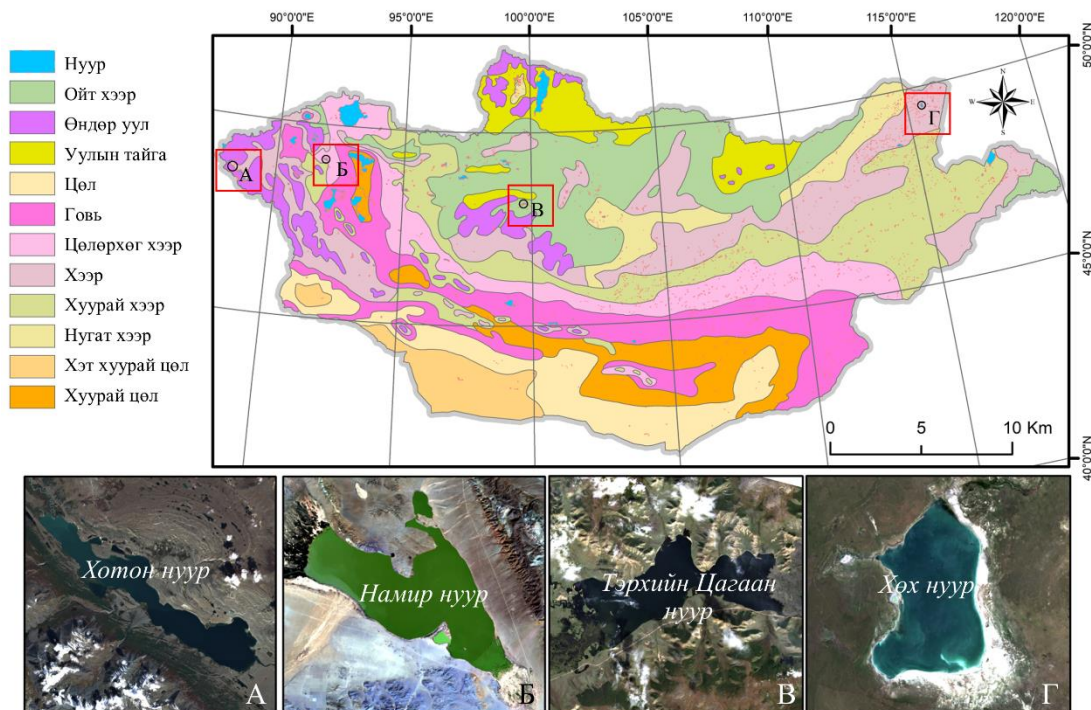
90°0'0"E 95°0'0"E 100°0'0"E 105°0'0"E 110°0'0"E 115°0'0"E 120°0'0"E

Нуур
Ойт хээр
Өндөр уул
Уулын тайга
Цөл
Говь
Цөлөрхөг хээр
Хээр
Хуурай хээр
Нугат хээр
Хэт хуурай цөл
Хуурай цөл

50°0'0"N
45°0'0"N
40°0'0"N

А
Б
В
Г

N
W E
S

0 5 10 Km

Хотон нуур
А
Намир нуур
Б
Тэрхийн Цагаан нуур
В
Хөх нуур
Г